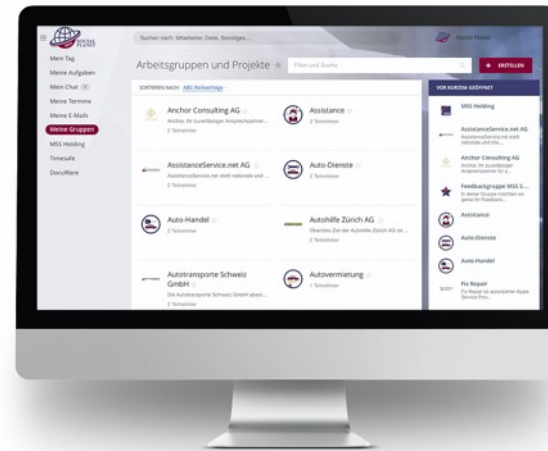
SOCIAL PLANET

Suchen nach: Mitarbeiter, Datei, Sonstiges...

Social Planet

Mein Tag
Meine Aufgaben
Mein Chat
Meine Termine
Meine E-Mails
Meine Gruppen
MSS Holding
Timesafe
DocuWare

Arbeitsgruppen und Projekte

Filter und Suche

+ ERSTELLEN

SORTIEREN NACH: ABC-Reihenfolge

Anchor Consulting AG
Anchor, Ihr zuverlässiger Ansprechpartner...
2 Teilnehmer

Assistance
3 Teilnehmer

AssistanceService.net AG
AssistanceService.net steht nationale und...
2 Teilnehmer

Auto-Dienste
2 Teilnehmer

Auto-Handel
2 Teilnehmer

Autohilfe Zürich AG
Oberstes Ziel der Autohilfe Zürich AG ist...
2 Teilnehmer

Autotransporte Schweiz GmbH
Die Autotransporte Schweiz GmbH absol...
2 Teilnehmer

Autovermietung
1 Teilnehmer

VOR KURZEM GEÖFFNET

MSS Holding

AssistanceService.net AG
AssistanceService.net steht nationale und inte...

Anchor Consulting AG
Anchor, Ihr zuverlässiger Ansprechpartner für si...

Feedbackgruppe MSS S...
In dieser Gruppe möchten wir gerne Ihr Feedback...

Assistance

Auto-Dienste

Auto-Handel

Fix Repair
Fix Repair ist autorisierter Apple Service Prov...